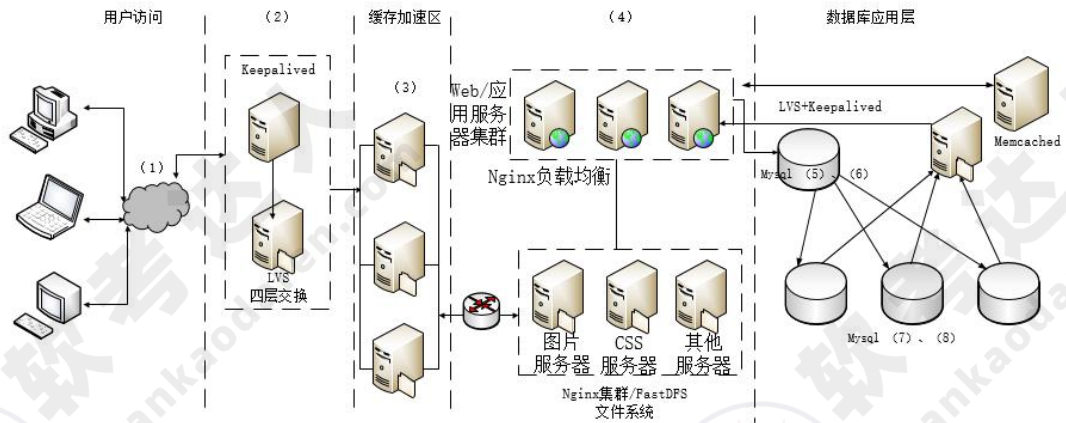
用户访问
（2）
缓存加速区
（4）
数据库应用层
Keepalived
（3）
Web/应用服务器集群
LVS+Keepalived
Memcached
（1）
Nginx负载均衡
Mysql （5）、（6）
LVS
四层交换
图片服务器
CSS服务器
其他服务器
Mysql （7）、（8）
Nginx集群/FastDFS
文件系统
软考达人
rkaoda.com
软考达人